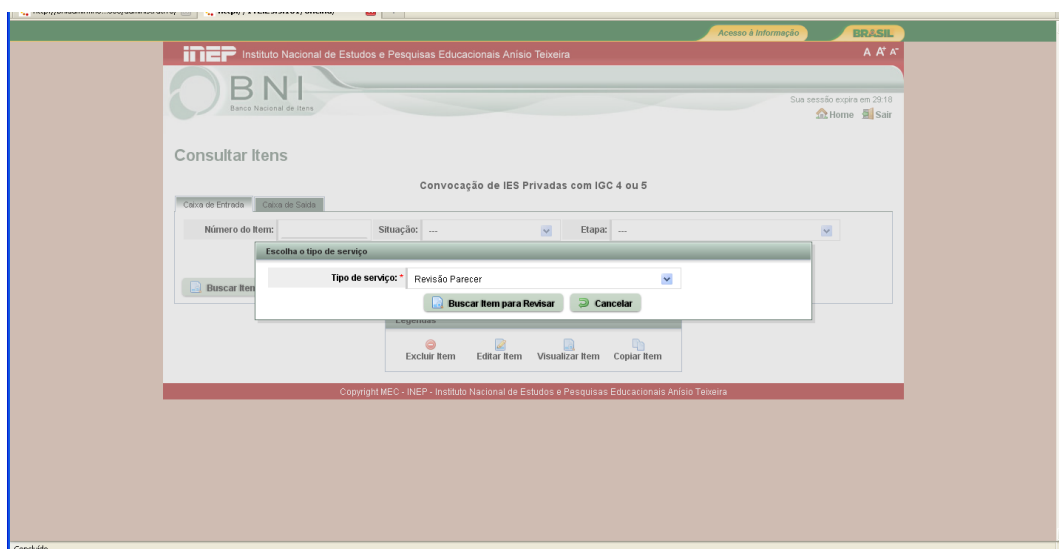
Acesso à Informação BRASIL

INEP Instituto Nacional de Estudos e Pesquisas Educacionais Anísio Teixeira

A A+ A-

BNI
Banco Nacional de Itens

Sua sessão expira em 29:18
Home Sair

Consultar Itens

Convocação de IES Privadas com IGC 4 ou 5

Caixa de Entrada | Caixa de Saída

Número do Item: | Situação: --- | Etapa: ---

Escolha o tipo de serviço

Tipo de serviço: * Revisão Parecer

Buscar Item para Revisar | Cancelar

Buscar Item

Legendas

Excluir Item | Editar Item | Visualizar Item | Copiar Item

Copyright MEC - INEP - Instituto Nacional de Estudos e Pesquisas Educacionais Anísio Teixeira

Concluído